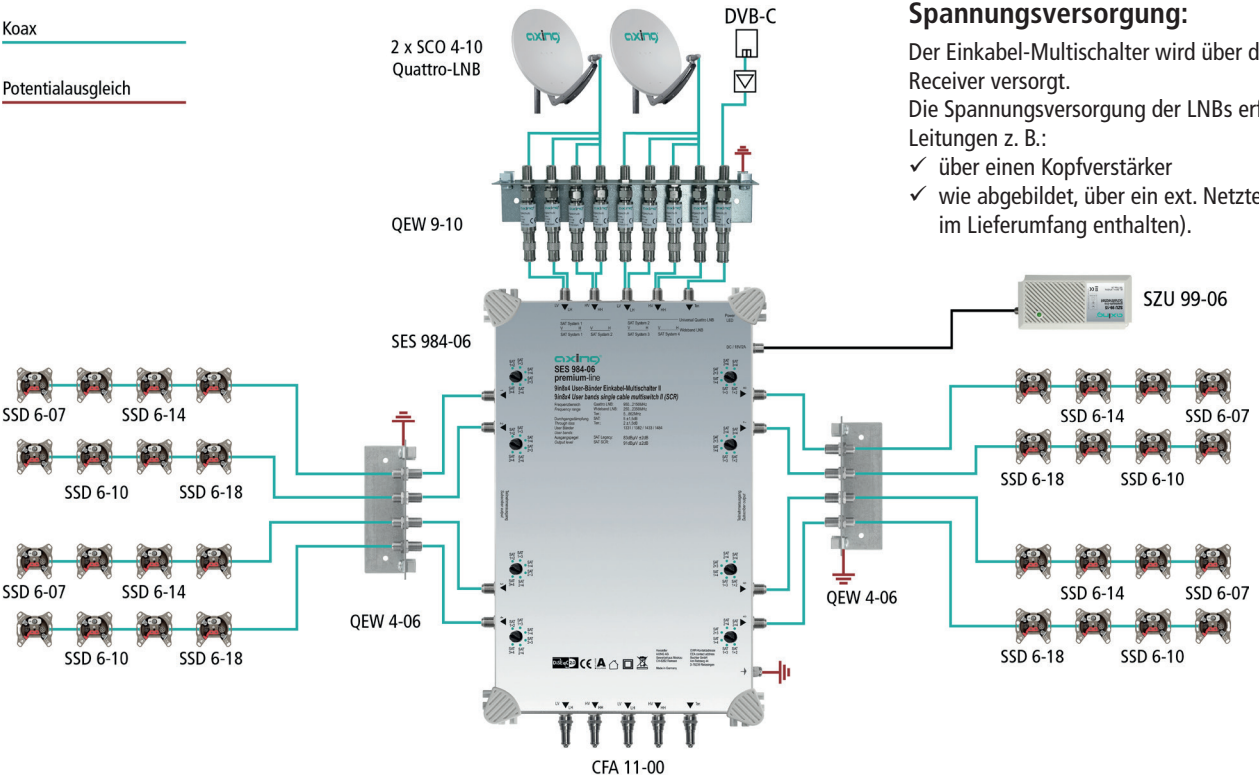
Koax

Potentialausgleich

2 x SCO 4-10 Quattro-LNB

DVB-C

Spannungsversorgung:

Der Einkabel-Multischalter wird über d

Receiver versorgt.

Die Spannungsversorgung der LNBs erf

Leitungen z. B.:

✓ über einen Kopfverstärker

✓ wie abgebildet, über ein ext. Netzte

im Lieferumfang enthalten).

QEW 9-10

SZU 99-06

SES 984-06

axing
SES 984-06
premium-line
9in8x4 User-Bänder Einkabel-Multischalter II
9in8x4 User bands single cable multiswitch II (SCR)

SSD 6-07 SSD 6-14

SSD 6-10 SSD 6-18

SSD 6-07 SSD 6-14

SSD 6-10 SSD 6-18

QEW 4-06

SSD 6-14 SSD 6-07

SSD 6-18 SSD 6-10

SSD 6-14 SSD 6-07

SSD 6-18 SSD 6-10

QEW 4-06

CFA 11-00